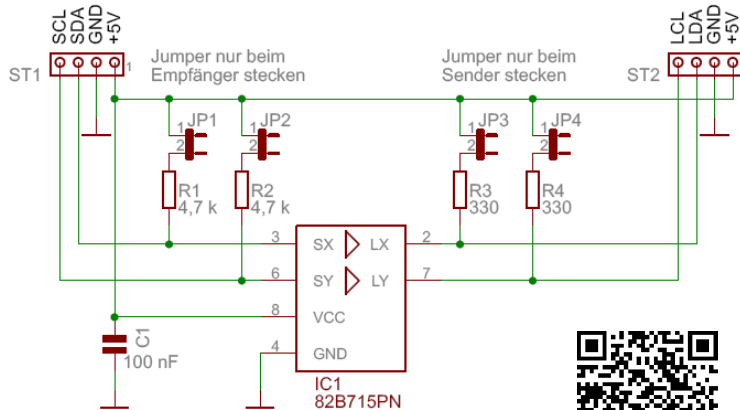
SCL SDA GND +5V

ST1 1

Jumper nur beim Empfänger stecken

Jumper nur beim Sender stecken

LCL LDA GND +5V

ST2 1

JP1 1 2

JP2 1 2

JP3 1 2

JP4 1 2

R1 4,7 k

R2 4,7 k

R3 330

R4 330

3 SX LX 2

6 SY LY 7

8 VCC

4 GND

C1 100 nF

IC1 82B715PN